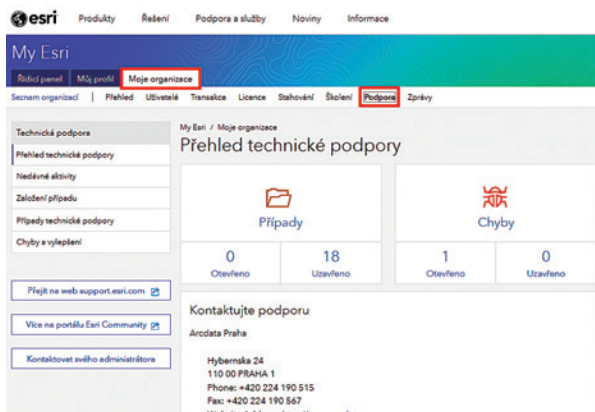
esri Produkty Řešení Podpora a služby Noviny Informace

My Esri

Řídicí panel Můj profil Moje organizace

Seznam organizací | Přehled Uživatelé Transakce Licence Stahování Školení Podpora Zprávy

Technická podpora
Přehled technické podpory
Nedávné aktivity
Založení případu
Případy technické podpory
Chyby a vylepšení

Přejít na web support.esri.com

Více na portálu Esri Community

Kontaktovat svého administrátora

My Esri / Moje organizace

Přehled technické podpory

Případy

0
Otevřeno

18
Uzavřeno

Chyby

1
Otevřeno

0
Uzavřeno

Kontaktujte podporu

Arcdata Praha

Hybernska 24
110 00 PRAHA 1
Phone: +420 224 190 515
Fax: +420 224 190 567
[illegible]